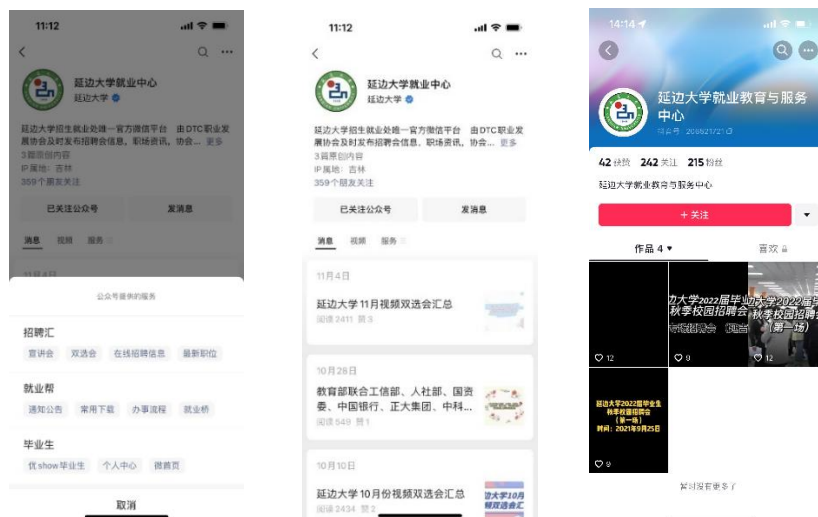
11:12

延边大学就业中心
延边大学

延边大学招生就业处唯一官方微信平台 由DTC职业发展协会及时发布招聘会信息、职场资讯、协会... 更多
3篇原创内容
IP属地：吉林
359个朋友关注

已关注公众号 发消息

消息 视频 服务

11月4日

公众号提供的服务

招聘汇
宣讲会 双选会 在线招聘信息 最新职位

就业帮
通知公告 常用下载 办事流程 就业桥

毕业生
优show毕业生 个人中心 微首页

取消

11:12

延边大学就业中心
延边大学

延边大学招生就业处唯一官方微信平台 由DTC职业发展协会及时发布招聘会信息、职场资讯、协会... 更多
3篇原创内容
IP属地：吉林
359个朋友关注

已关注公众号 发消息

消息 视频 服务

11月4日
延边大学11月视频双选会汇总
阅读 2411 赞 3

10月28日
教育部联合工信部、人社部、国资委、中国银行、正大集团、中科...
阅读 549 赞 1

10月10日
延边大学10月份视频双选会汇总
阅读 2434 赞 2

14:14

延边大学就业教育与服务中心
抖音号：206821721

42 获赞 242 关注 215 粉丝

延边大学就业教育与服务中心

+ 关注

作品 4 喜欢

边大学2022届毕业 秋季校园招聘会
大学2022届毕 秋季校园招聘会 (第一场)
12 9 12

延边大学2022届毕业生 秋季校园招聘会 (第一场) 时间：2021年9月25日
9

暂时没有更多了